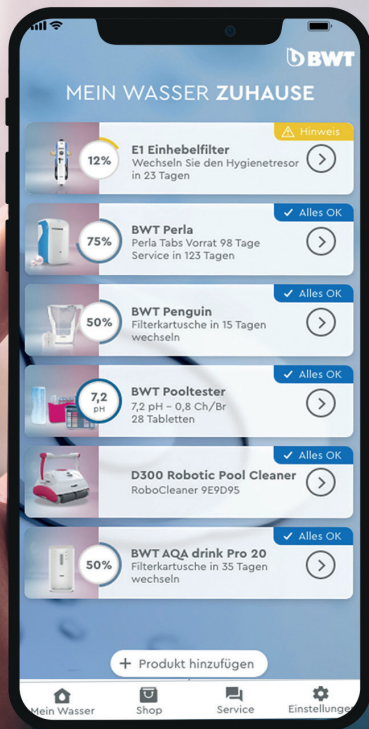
BWT

MEIN WASSER ZUHAUSE

Hinweis
12%
E1 Einhebelfilter
Wechseln Sie den Hygienetresor in 23 Tagen

Alles OK
75%
BWT Perla
Perla Tabs Vorrat 98 Tage
Service in 123 Tagen

Alles OK
50%
BWT Penguin
Filterkartusche in 15 Tagen wechseln

Alles OK
7,2 pH
BWT Pooltester
7,2 pH – 0,8 Ch/Br
28 Tabletten

Alles OK
D300 Robotic Pool Cleaner
RoboCleaner 9E9D95

Alles OK
50%
BWT AQA drink Pro 20
Filterkartusche in 35 Tagen wechseln

+ Produkt hinzufügen

Mein Wasser
Shop
Service
Einstellungen